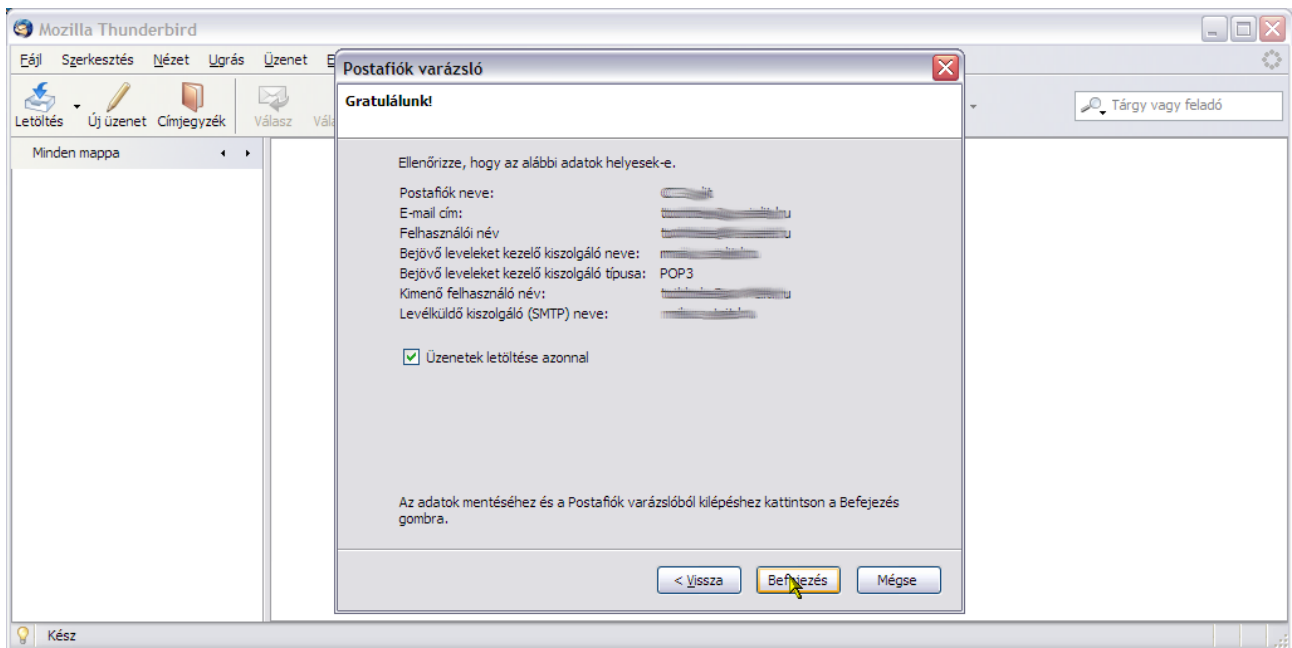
Mozilla Thunderbird

Fájl Szerkesztés Nézet Ugrás Üzenet E

Letöltés Új üzenet Címjegyzék Válasz Vála

Tárgy vagy feladó

Minden mappa

Postafiók varázsló

Gratulálunk!

Ellenőrizze, hogy az alábbi adatok helyesek-e.

Postafiók neve: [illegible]
E-mail cím: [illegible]
Felhasználói név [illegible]
Bejövő leveleket kezelő kiszolgáló neve: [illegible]
Bejövő leveleket kezelő kiszolgáló típusa: POP3
Kimenő felhasználó név: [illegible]
Levélküldő kiszolgáló (SMTP) neve: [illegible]

Üzenetek letöltése azonnal

Az adatok mentéséhez és a Postafiók varázslóból kilépéshez kattintson a Befejezés gombra.

< Vissza Befejezés Mégse

Kész